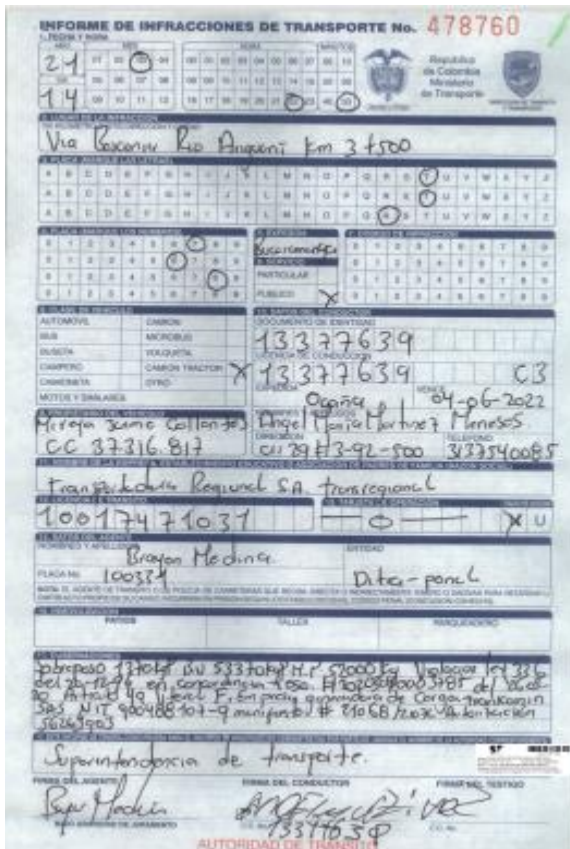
INFORME DE INFRACCIONES DE TRANSPORTE No. 478760

1. FECHA Y HORA

AÑO 21 MES DÍA 14 HORA MINUTOS

República de Colombia Ministerio de Transporte

2. LUGAR DE LA INFRACCIÓN

Vía Bucaramanga Río Anquani km 3+500

3. PLACA

A B C D E F G H I J K L M N O P Q R S T U V W X Y Z

4. PLACA

0 1 2 3 4 5 6 7 8 9

5. EXPEDIDA

Bucaramanga

6. SERVICIO

PARTICULAR

PÚBLICO X

7. CÓDIGO DE INFRACCIÓN

8. CLASE DE VEHÍCULO

AUTOMÓVIL | CAMIÓN
BUS | MICROBUS
BUSETA | VOLQUETA
CAMPERO | CAMIÓN TRACTOR X
CAMIONETA | OTRO
MOTOS Y SIMILARES

9. DATOS DEL CONDUCTOR

DOCUMENTO DE IDENTIDAD 13377639

LICENCIA DE CONDUCCIÓN 13377639 C3

VENCE 04-06-2022

Ocaña

10. PROPIETARIO DEL VEHÍCULO

Mireya Jaime Collantes CC 37316817

Angel María Martinez Meneses

DIRECCIÓN Cll 29 #3-92-500

TELÉFONO 3137540085

11. EMPRESA DE TRANSPORTE

transportadora Regional SA transregional

12. LICENCIA DE TRÁNSITO

10017471031

13. TARJETA DE OPERACIÓN

X U

14. DATOS DEL AGENTE

NOMBRES Y APELLIDOS Brayan Medina

PLACA No. 100374

ENTIDAD Dita-poncl

15. INMOVILIZACIÓN

PATIOS | TALLER | PARQUEADERO

16. OBSERVACIONES

Sobrepeso 13740 kg BN 533740 kg P.M. 52000 kg Violación ley 336 del 20-12-96 en concordancia c/r. resolución 4100/2004 ... 1782 del 20 ... en concordancia art 49 literal F. En proc generador de Carga transkamin SAS NIT 900488107-9 manifiesto # 2106 ... 56269303

17. ...

Superintendencia de transporte.

FIRMA DEL AGENTE

FIRMA DEL CONDUCTOR

13377639

FIRMA DEL TESTIGO

C.C. No.

AUTORIDAD DE TRANSITO